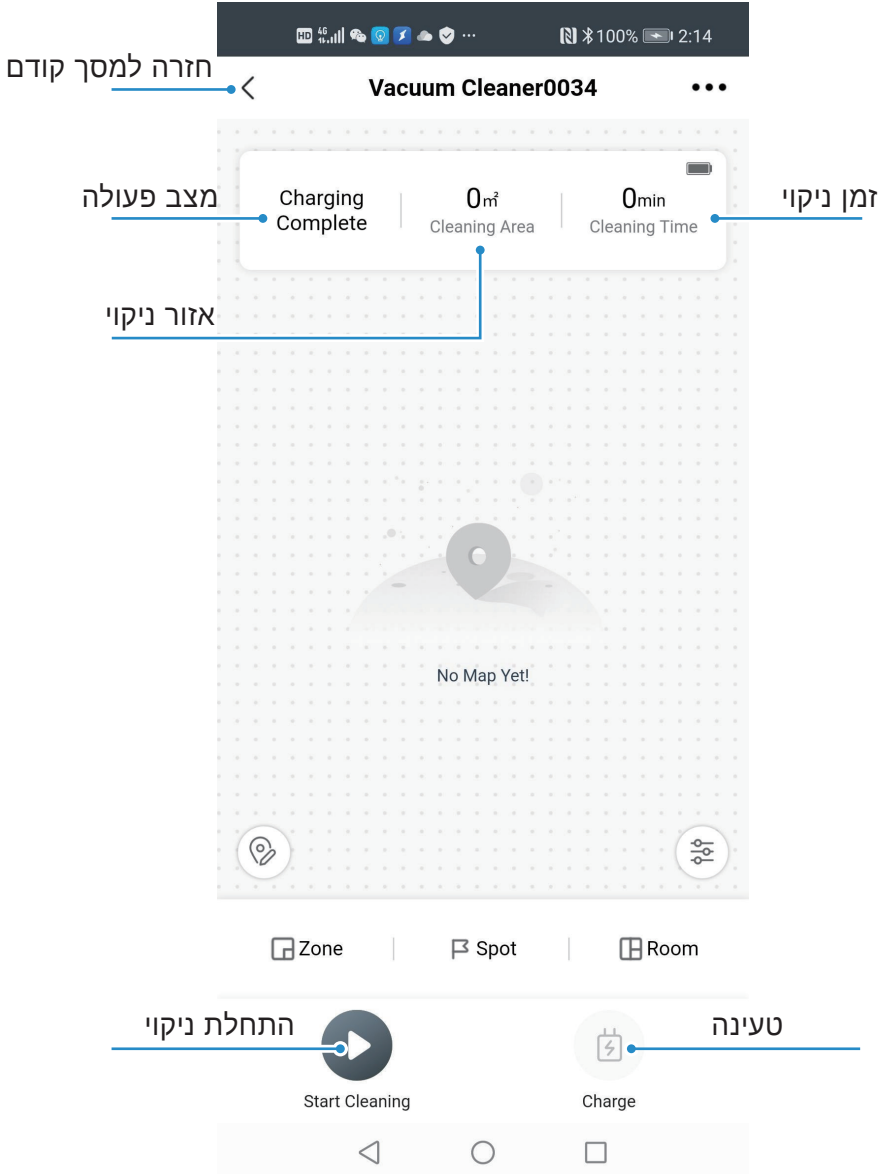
HD 4G 100% 2:14

חזרה למסך קודם

Vacuum Cleaner0034

מצב פעולה

Charging Complete

$0m^2$
Cleaning Area

0min
Cleaning Time

זמן ניקוי

אזור ניקוי

No Map Yet!

Zone

Spot

Room

התחלת ניקוי

טעינה

Start Cleaning

Charge